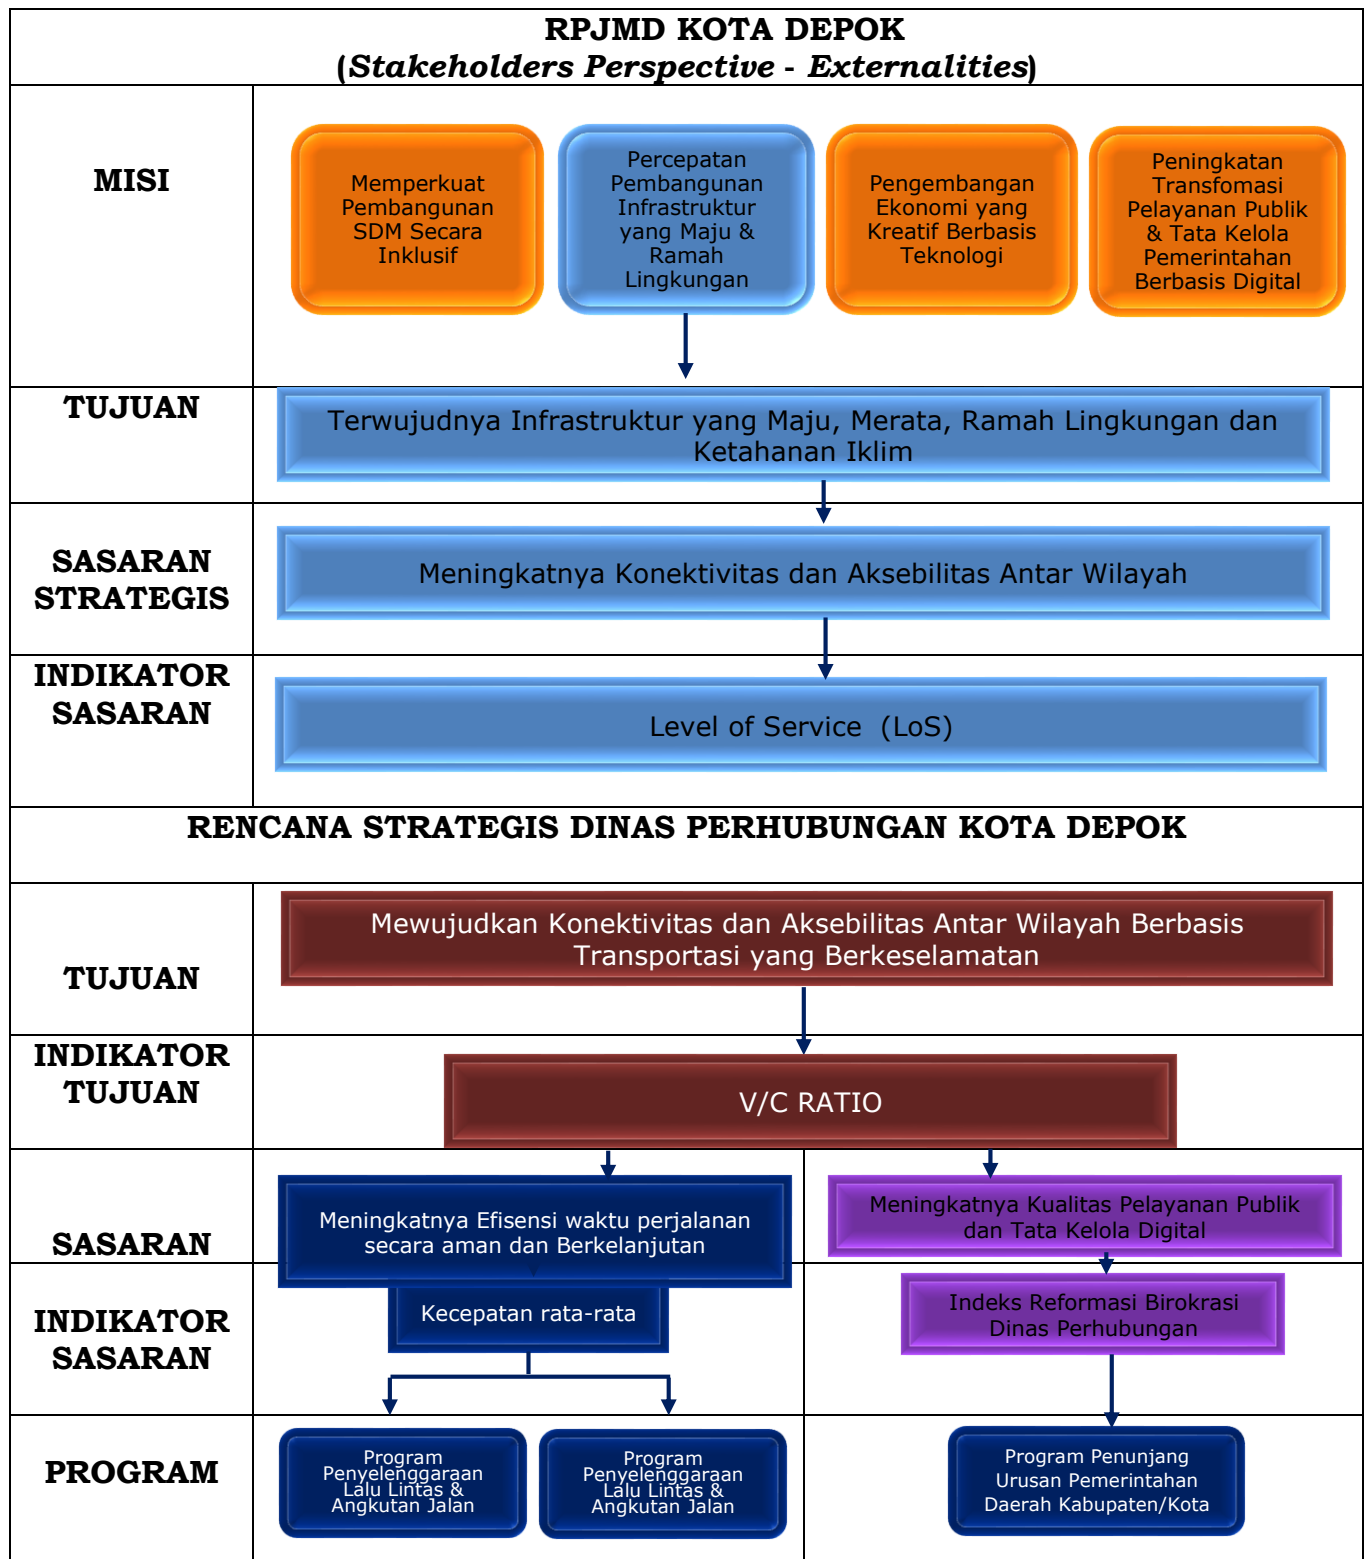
RPJMD KOTA DEPOK
(*Stakeholders Perspective - Externalities*)

MISI

Memperkuat Pembangunan SDM Secara Inklusif

Percepatan Pembangunan Infrastruktur yang Maju & Ramah Lingkungan

Pengembangan Ekonomi yang Kreatif Berbasis Teknologi

Peningkatan Transfomasi Pelayanan Publik & Tata Kelola Pemerintahan Berbasis Digital

TUJUAN

Terwujudnya Infrastruktur yang Maju, Merata, Ramah Lingkungan dan Ketahanan Iklim

SASARAN STRATEGIS

Meningkatnya Konektivitas dan Aksebilitas Antar Wilayah

INDIKATOR SASARAN

Level of Service (LoS)

RENCANA STRATEGIS DINAS PERHUBUNGAN KOTA DEPOK

TUJUAN

Mewujudkan Konektivitas dan Aksebilitas Antar Wilayah Berbasis Transportasi yang Berkeselamatan

INDIKATOR TUJUAN

V/C RATIO

SASARAN

Meningkatnya Efisensi waktu perjalanan secara aman dan Berkelanjutan

Meningkatnya Kualitas Pelayanan Publik dan Tata Kelola Digital

INDIKATOR SASARAN

Kecepatan rata-rata

Indeks Reformasi Birokrasi Dinas Perhubungan

PROGRAM

Program Penyelenggaraan Lalu Lintas & Angkutan Jalan

Program Penyelenggaraan Lalu Lintas & Angkutan Jalan

Program Penunjang Urusan Pemerintahan Daerah Kabupaten/Kota